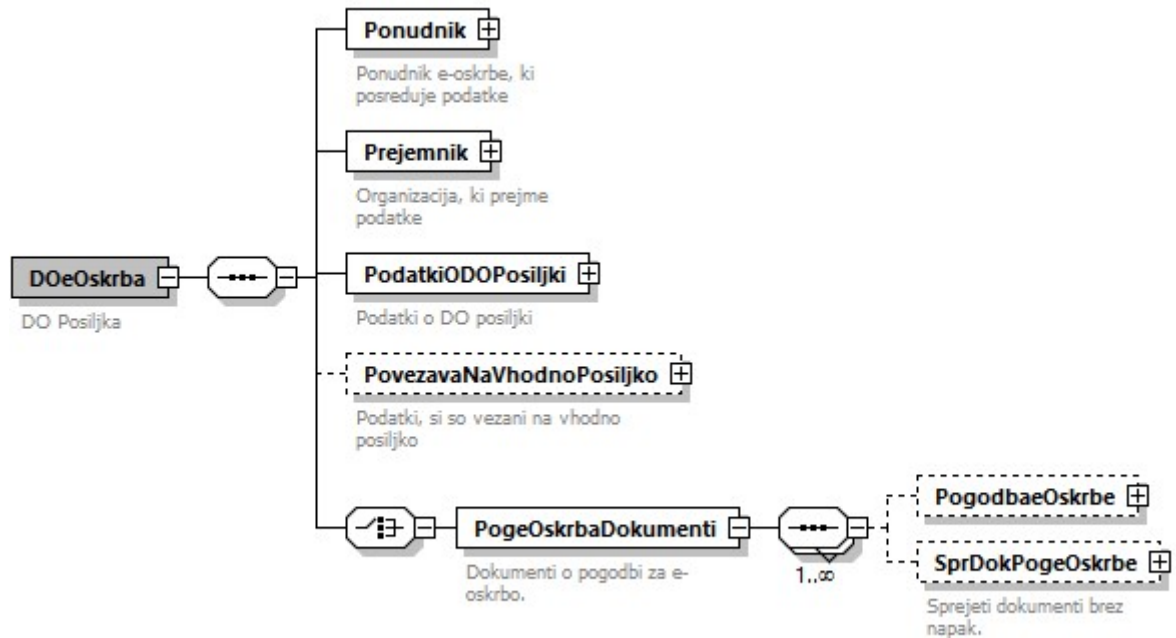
DOeOskrba

DO Posiljka

Ponudnik

Ponudnik e-oskrbe, ki posreduje podatke

Prejemnik

Organizacija, ki prejme podatke

PodatkiODOPosiljki

Podatki o DO posiljki

PovezavaNaVhodnoPosiljko

Podatki, si so vezani na vhodno posiljko

PogeOskrbaDokumenti

Dokumenti o pogodbi za e-oskrbo.

1..∞

PogodbaeOskrbe

SprDokPogeOskrbe

Sprejeti dokumenti brez napak.